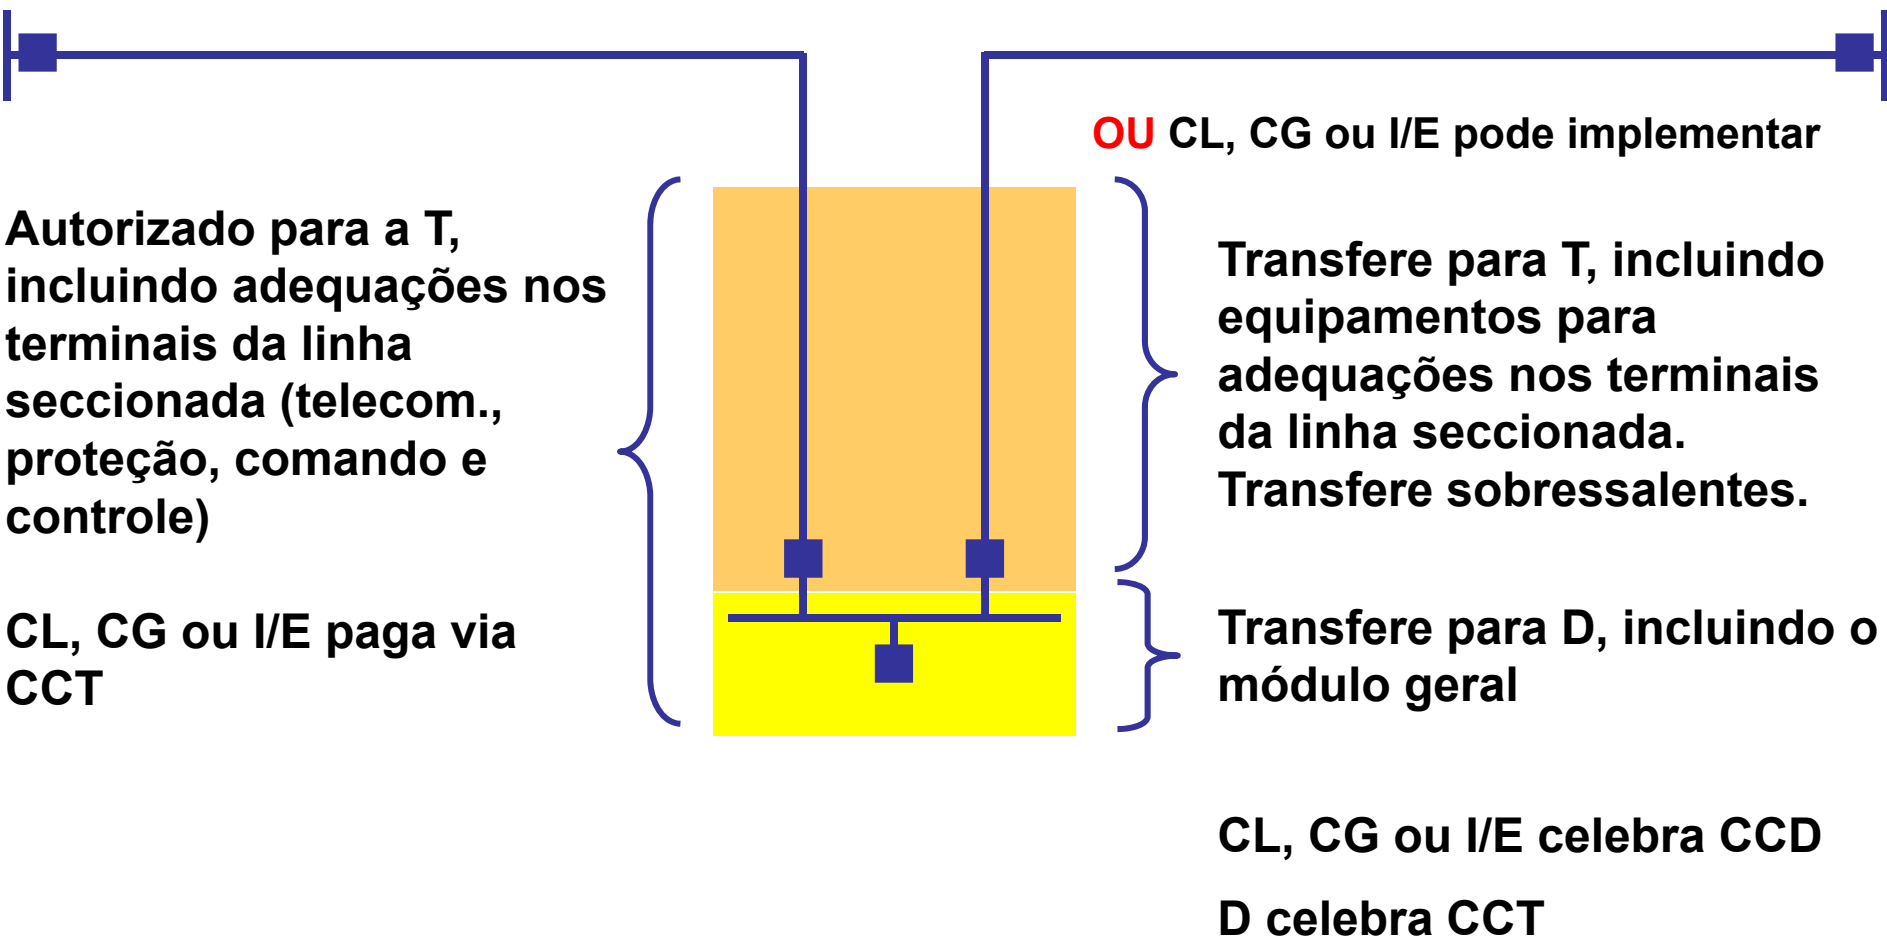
OU CL, CG ou I/E pode implementar

Autorizado para a T, incluindo adequações nos terminais da linha seccionada (telecom., proteção, comando e controle)

CL, CG ou I/E paga via CCT

Transfere para T, incluindo equipamentos para adequações nos terminais da linha seccionada. Transfere sobressalentes.

Transfere para D, incluindo o módulo geral

CL, CG ou I/E celebra CCD

D celebra CCT